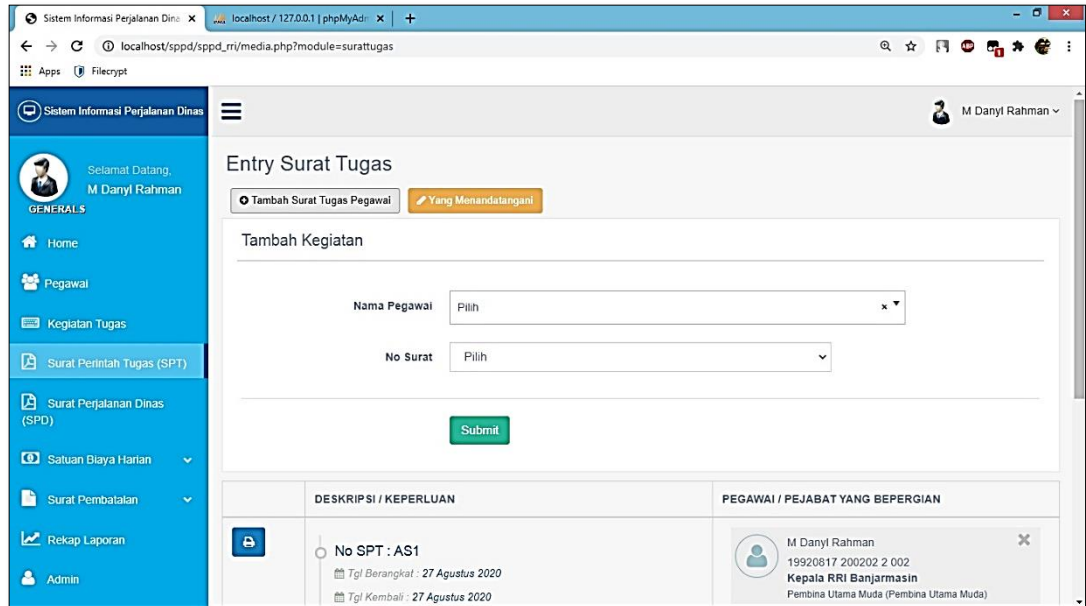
Sistem Informasi Perjalanan Dina ×
localhost / 127.0.0.1 | phpMyAdr ×
+

localhost/sppd/sppd_rri/media.php?module=surattugas

Apps Filecrypt

Sistem Informasi Perjalanan Dinas

M Danyl Rahman

Selamat Datang,
M Danyl Rahman
GENERALS

Home
Pegawai
Kegiatan Tugas
Surat Perintah Tugas (SPT)
Surat Perjalanan Dinas (SPD)
Satuan Biaya Harian
Surat Pembatalan
Rekap Laporan
Admin

Entry Surat Tugas

Tambah Surat Tugas Pegawai
Yang Menandatangani

Tambah Kegiatan

Nama Pegawai Pilih

No Surat Pilih

Submit

| | DESKRIPSI / KEPERLUAN | PEGAWAI / PEJABAT YANG BEPERGIAN |
|---|---|---|
| | No SPT : AS1<br>Tgl Berangkat : 27 Agustus 2020<br>Tgl Kembali : 27 Agustus 2020 | M Danyl Rahman<br>19920817 200202 2 002<br>Kepala RRI Banjarmasin<br>Pembina Utama Muda (Pembina Utama Muda) |